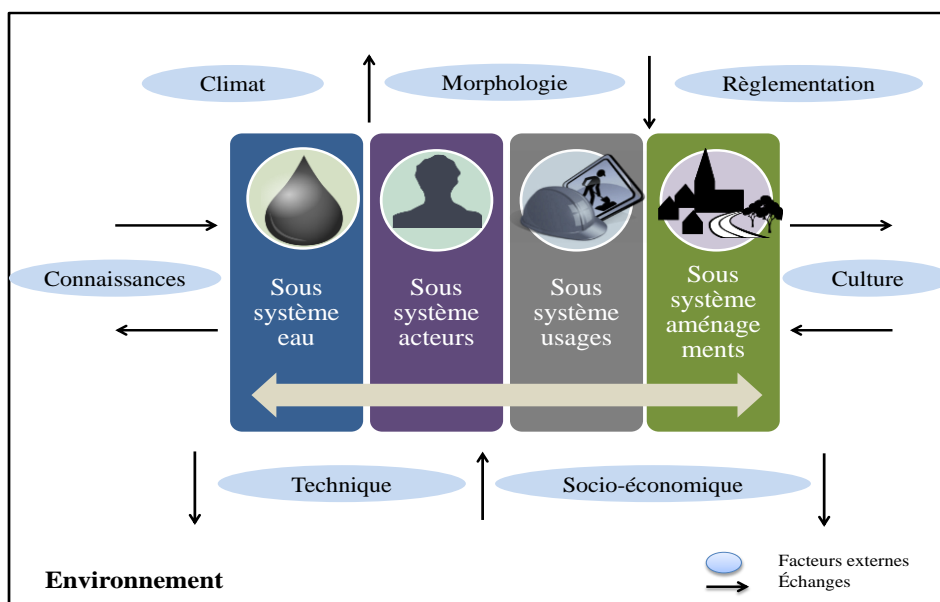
Climat

Morphologie

Règlementation

Connaissances

Sous système eau

Sous système acteurs

Sous système usages

Sous système aménagements

Culture

Technique

Socio-économique

Environnement

Facteurs externes

Échanges